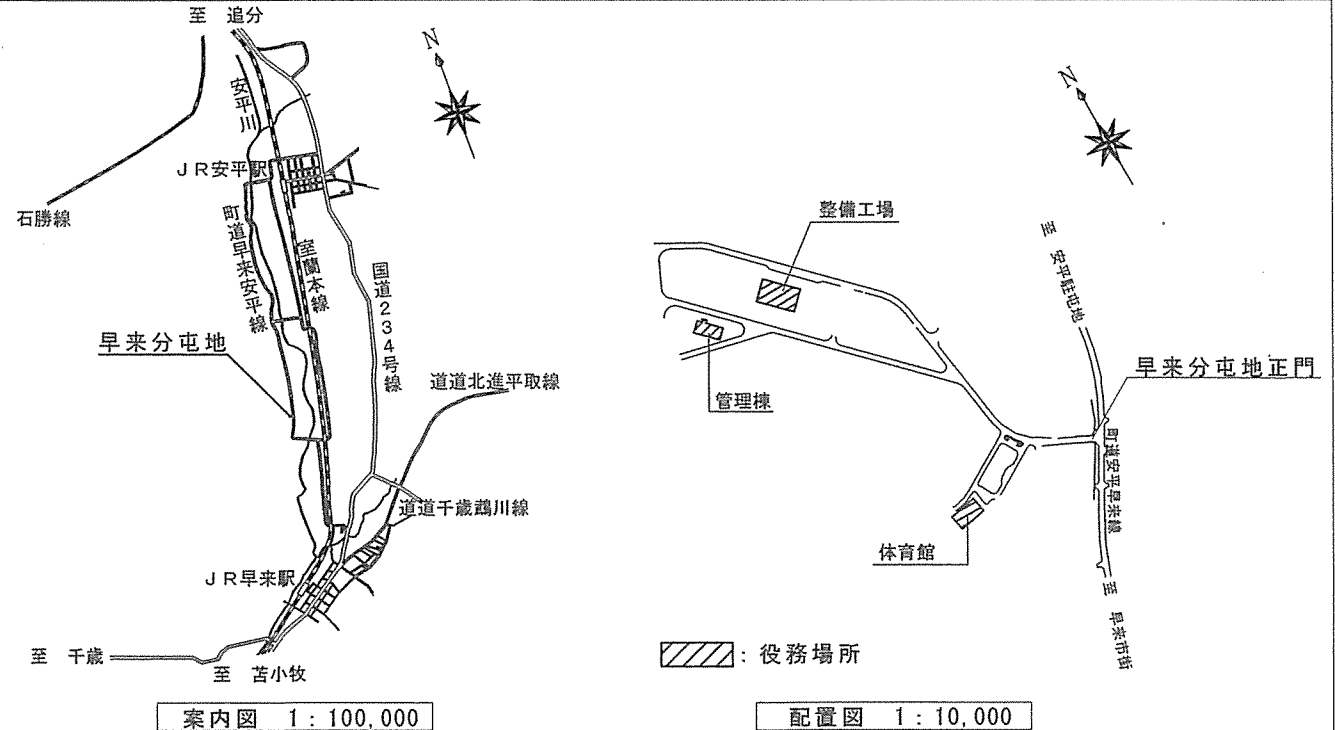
至　追分

N

安平川

JR安平駅

石勝線

町道早来安平線

室蘭本線

国道234号線

早来分屯地

道道北進平取線

道道千歳鵡川線

JR早来駅

至　千歳

至　苫小牧

案内図　1：100,000

N

整備工場

至　安平駐屯地

早来分屯地正門

管理棟

町道安平早来線

体育館

至　早来市街

▨：役務場所

配置図　1：10,000